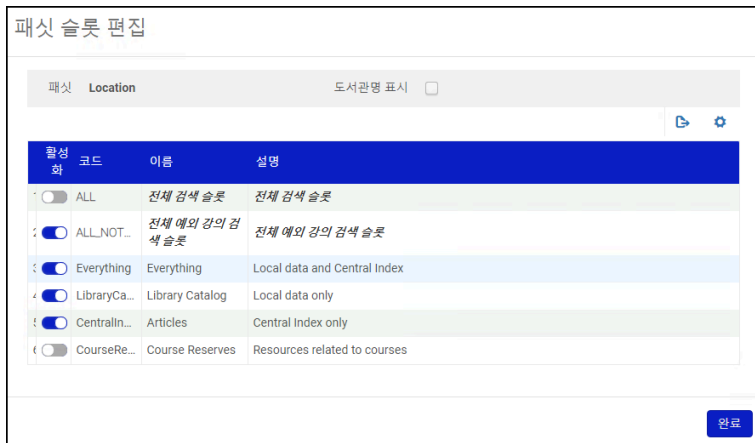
패싯 슬롯 편집

패싯 Location 도서관명 표시

| 활성화 | 코드 | 이름 | 설명 |
|---|---|---|---|
| 1 | ALL | *전체 검색 슬롯* | *전체 검색 슬롯* |
| 2 | ALL_NOT... | *전체 예외 강의 검색 슬롯* | *전체 예외 강의 검색 슬롯* |
| 3 | Everything | Everything | Local data and Central Index |
| 4 | LibraryCa... | Library Catalog | Local data only |
| 5 | CentralIn... | Articles | Central Index only |
| 6 | CourseRe... | Course Reserves | Resources related to courses |

완료